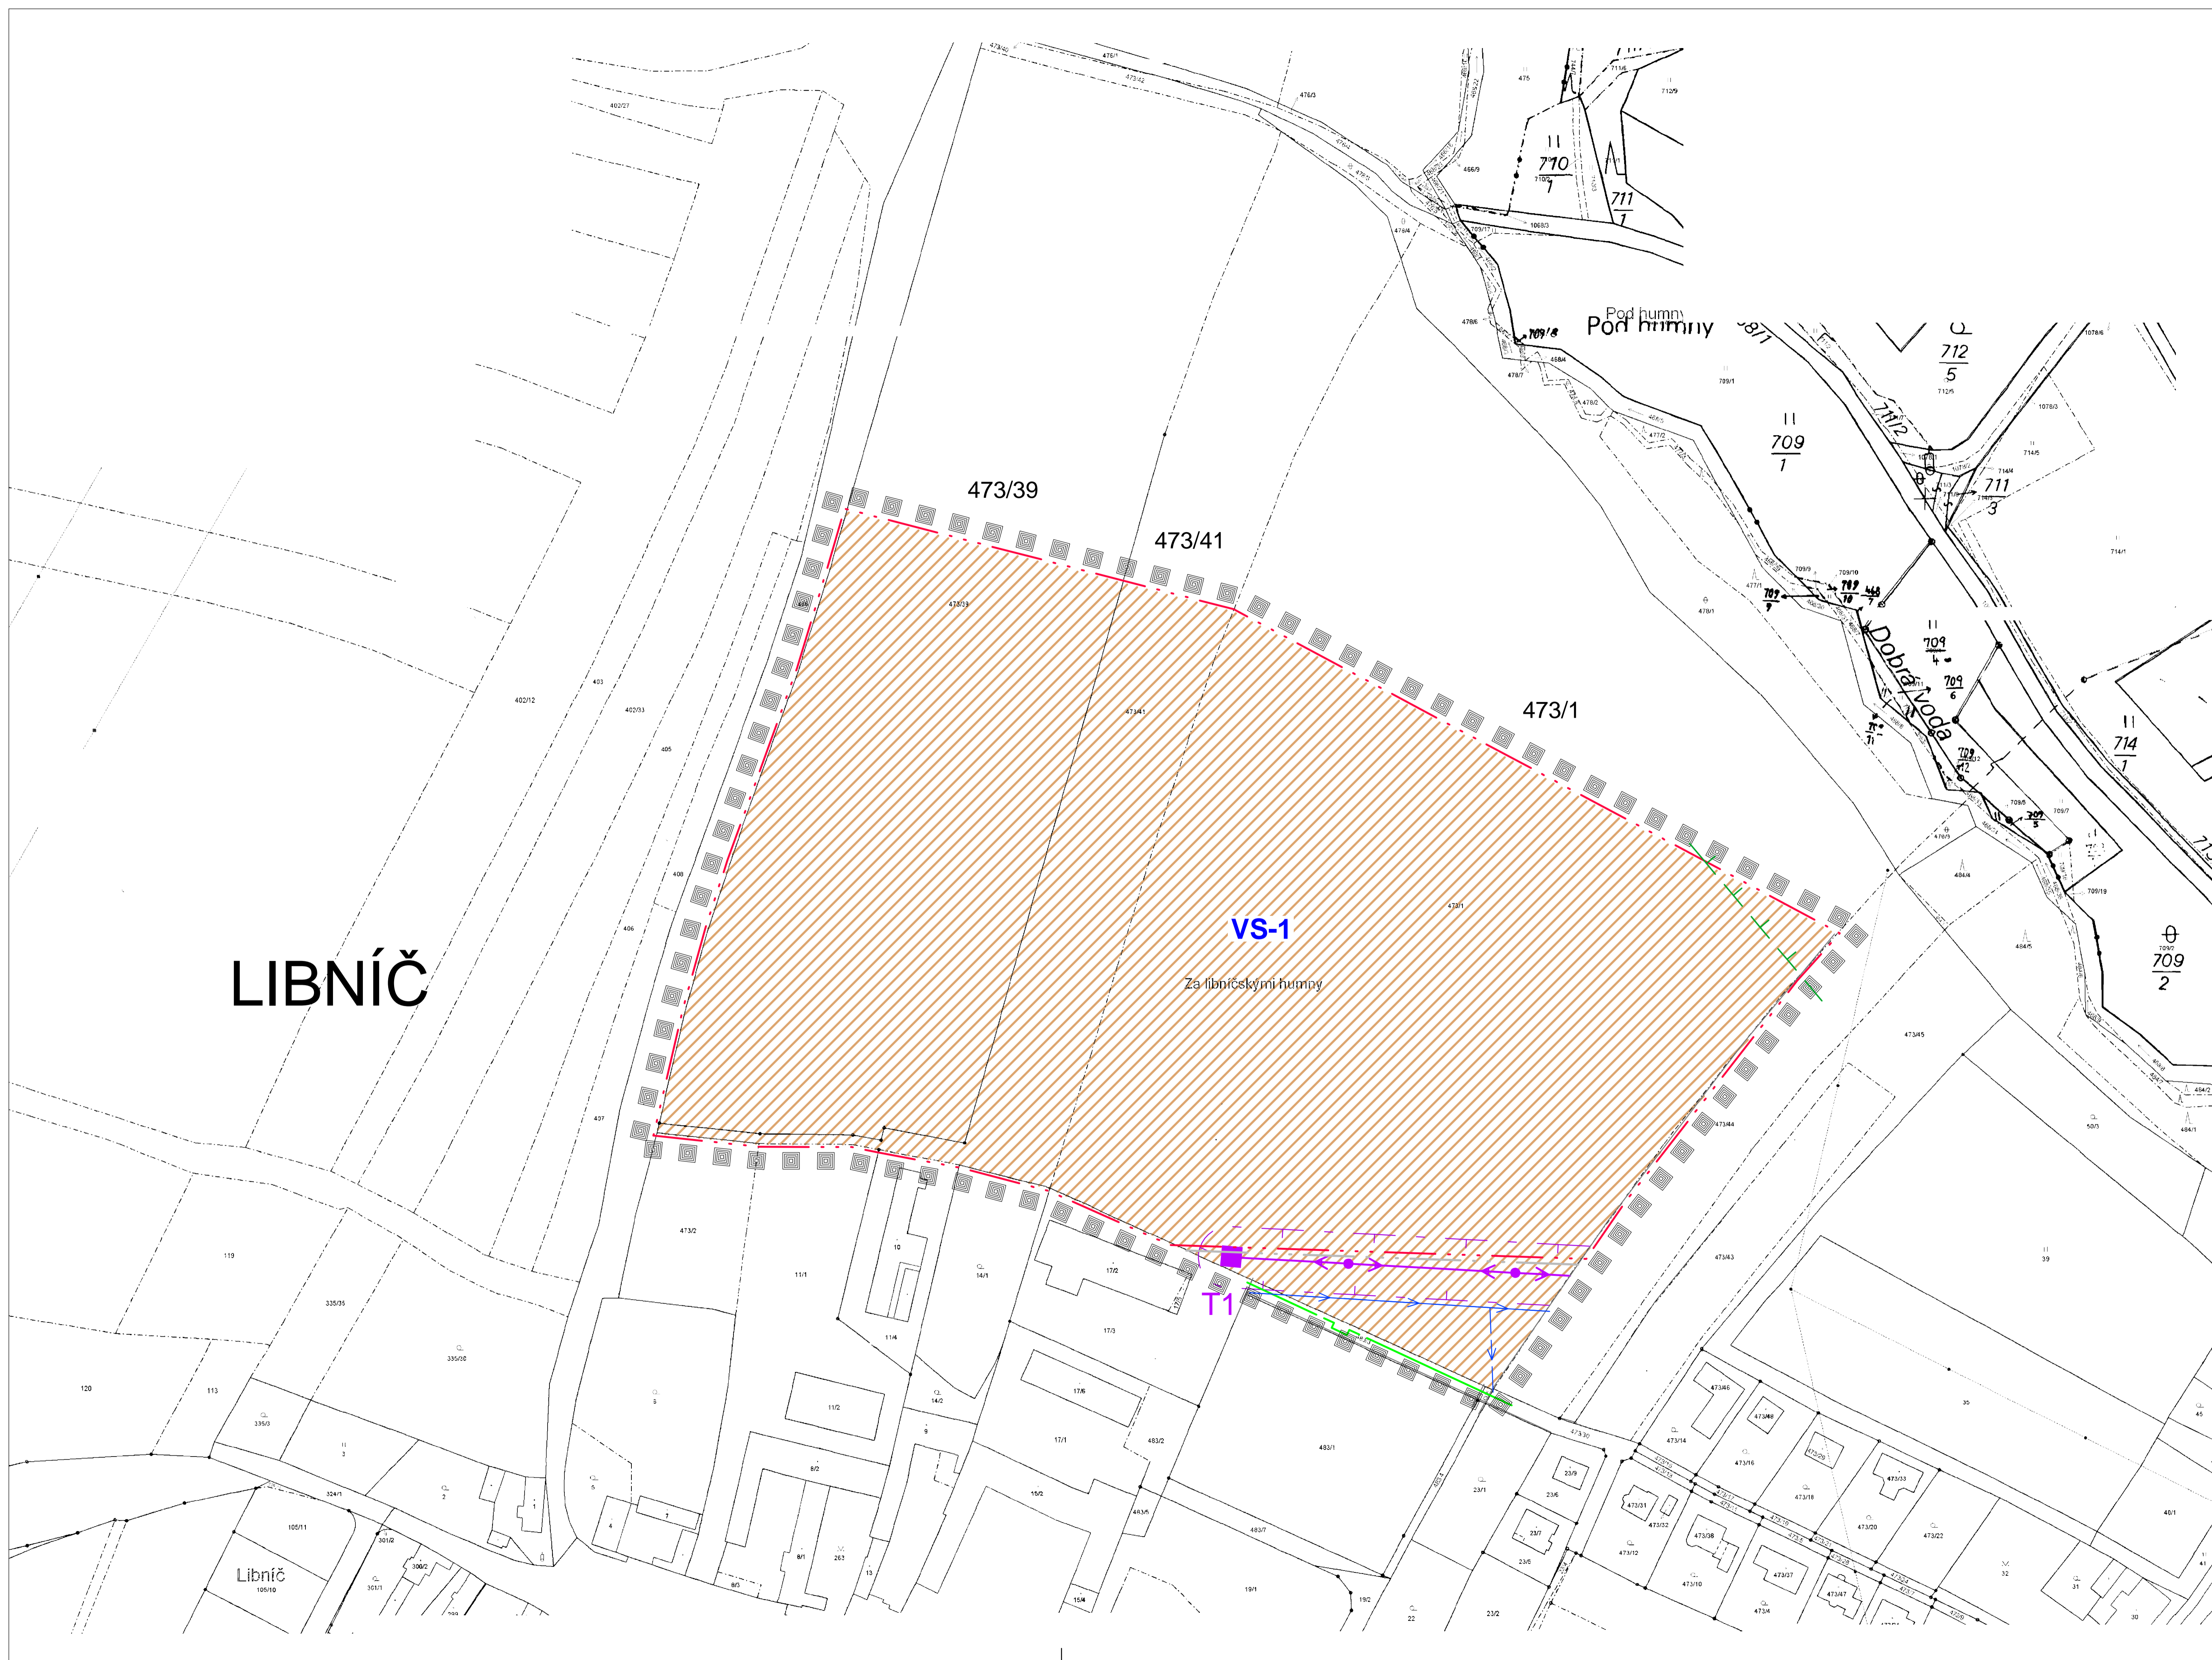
473/39
473/41
473/1
VS-1
Za libníčskými humny
LIBNÍČ
T1
Pod humny
Pod humny
Dobrá voda
$\frac{710}{1}$
$\frac{711}{1}$
$\frac{712}{5}$
$\frac{709}{1}$
$\frac{711}{3}$
$\frac{714}{1}$
$\frac{709}{2}$
$\frac{709}{4}$
$\frac{709}{6}$
$\frac{709}{5}$
$\frac{709}{8}$
$\frac{709}{9}$
$\frac{709}{10}$
Libníč
473/33
473/41
473/1
402/12
402/33
403
405
406
407
408
473/2
473/43
473/44
473/45
11/1
11/4
11/2
14/1
14/2
17/2
17/3
17/5
17/1
483/1
483/2
483/5
483/7
119
120
113
335/35
335/30
335/3
324/1
105/11
105/10
301/2
301/1
300/2
23/1
23/6
23/7
23/9
23/5
19/1
19/2
22
23/2
15/2
15/4
39
35
40/1
50/3
484/1
484/2
484/4
484/5
709/7
709/19
714/1
714/5
1078/3
1078/6
712/9
475
476/3
466/9
1068/3
478/6
478/7
478/2
478/1
477/1
477/2
473/30
473/14
473/16
473/18
473/20
473/22
473/33
473/31
473/32
473/12
473/10
473/37
473/38
473/47
473/4
473/46
473/48
473/29
402/27